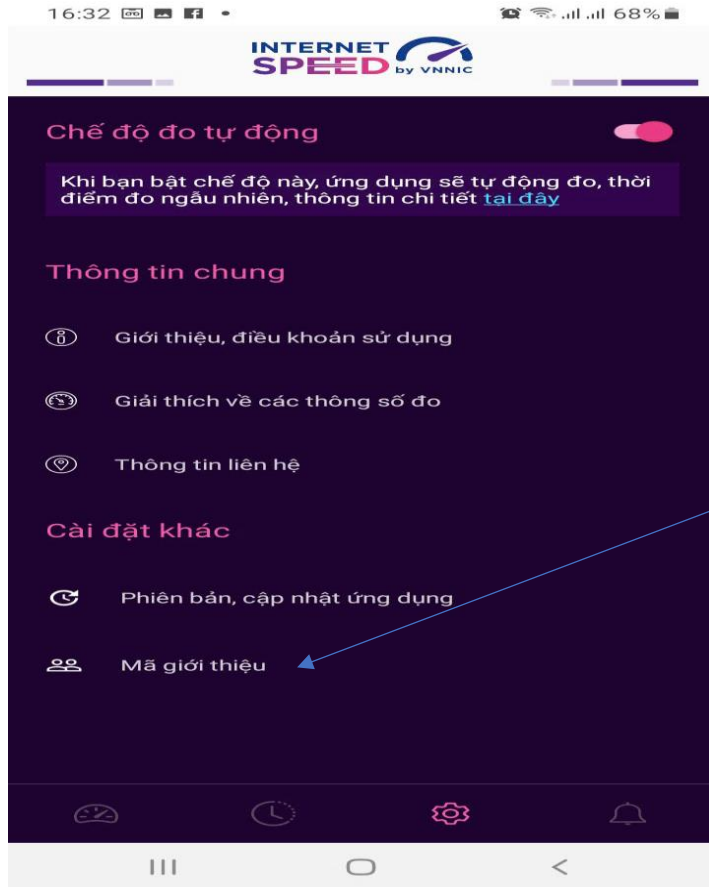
16:32 68%

INTERNET SPEED by VNNIC

Chế độ đo tự động

Khi bạn bật chế độ này, ứng dụng sẽ tự động đo, thời điểm đo ngẫu nhiên, thông tin chi tiết tại đây

Thông tin chung

Giới thiệu, điều khoản sử dụng

Giải thích về các thông số đo

Thông tin liên hệ

Cài đặt khác

Phiên bản, cập nhật ứng dụng

Mã giới thiệu